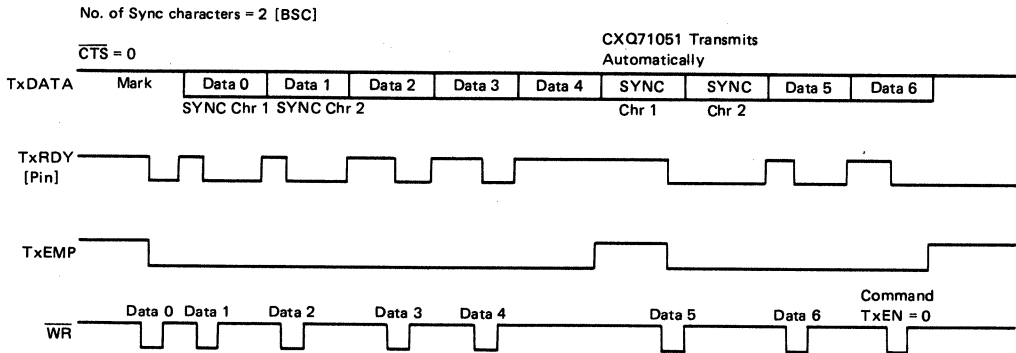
No. of Sync characters = 2 [BSC]

$\overline{CTS}$ = 0

CXQ71051 Transmits Automatically

TxDATA Mark Data 0 Data 1 Data 2 Data 3 Data 4 SYNC Chr 1 SYNC Chr 2 Data 5 Data 6

SYNC Chr 1 SYNC Chr 2

TxRDY [Pin]

TxEMP

$\overline{WR}$ Data 0 Data 1 Data 2 Data 3 Data 4 Data 5 Data 6 Command TxEN = 0